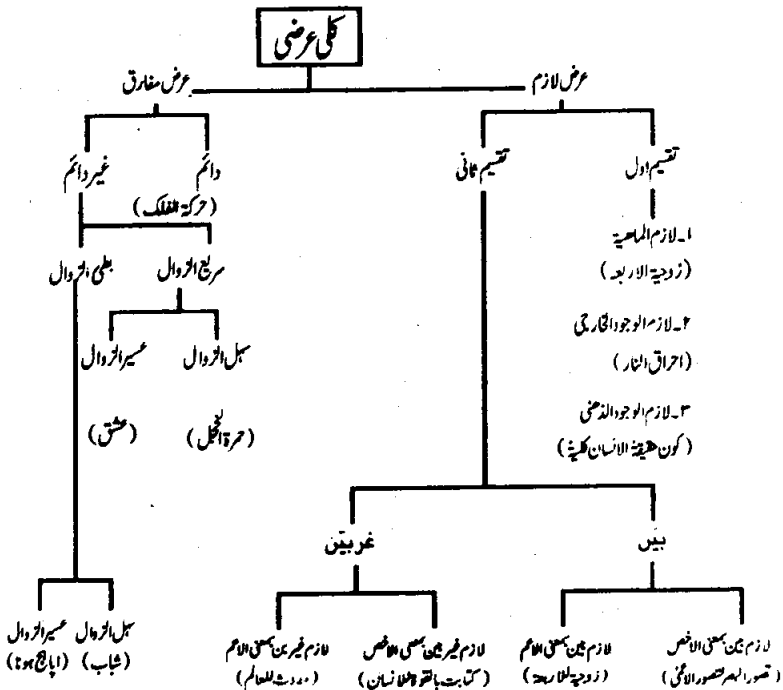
کلی عرضی

عرض لازم

عرض مفارق

تقسیم اول

تقسیم ثانی

دائم

غیر دائم

(حرکۃ الفلک)

۱۔ لازم الماھیۃ
(زوجیۃ الاربعۃ)

۲۔ لازم الوجود الخارجی
(احراق النار)

۳۔ لازم الوجود الذھنی
(کون حقیقۃ الانسان کلیۃ)

سریع الزوال

بطی الزوال

سہل الزوال

عسیر الزوال

(حمرۃ الخجل)

(عشق)

بیّن

غیر بیّن

لازم بین بمعنی الاخص
(تصور البصر لتصور الاعمٰی)

لازم بین بمعنی الاعم
(زوجیۃ للاربعۃ)

لازم غیر بین بمعنی الاخص
(کتابت بالقوۃ للانسان)

لازم غیر بین بمعنی الاعم
(حدوث للعالم)

سہل الزوال
(شباب)

عسیر الزوال
(اپاہج ہونا)